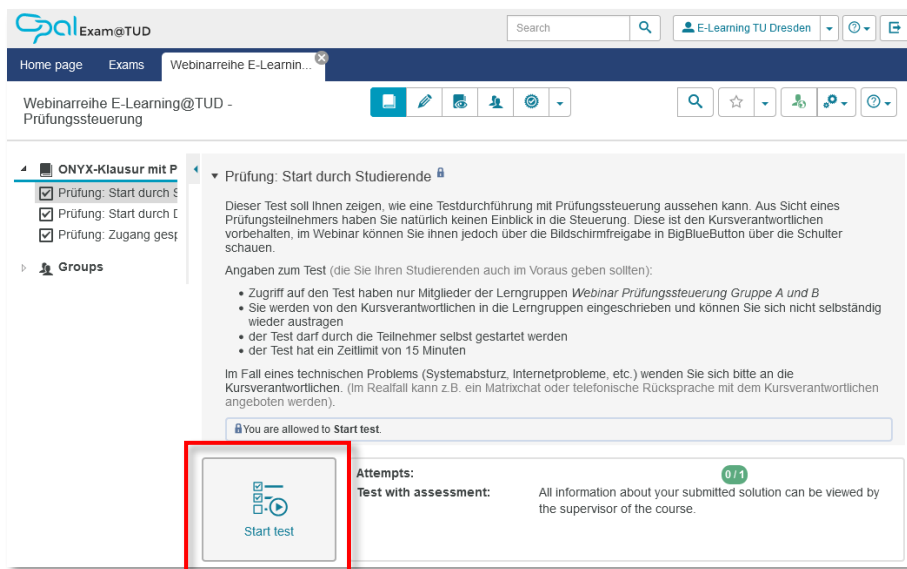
Opal Exam@TUD

Search

E-Learning TU Dresden

Home page Exams Webinarreihe E-Learnin...

Webinarreihe E-Learning@TUD - Prüfungssteuerung

ONYX-Klausur mit P

Prüfung: Start durch S

Prüfung: Start durch D

Prüfung: Zugang gesp

Groups

Prüfung: Start durch Studierende

Dieser Test soll Ihnen zeigen, wie eine Testdurchführung mit Prüfungssteuerung aussehen kann. Aus Sicht eines Prüfungsteilnehmers haben Sie natürlich keinen Einblick in die Steuerung. Diese ist den Kursverantwortlichen vorbehalten, im Webinar können Sie ihnen jedoch über die Bildschirmfreigabe in BigBlueButton über die Schulter schauen.

Angaben zum Test (die Sie Ihren Studierenden auch im Voraus geben sollten):

- Zugriff auf den Test haben nur Mitglieder der Lerngruppen *Webinar Prüfungssteuerung Gruppe A und B*
- Sie werden von den Kursverantwortlichen in die Lerngruppen eingeschrieben und können Sie sich nicht selbständig wieder austragen
- der Test darf durch die Teilnehmer selbst gestartet werden
- der Test hat ein Zeitlimit von 15 Minuten

Im Fall eines technischen Problems (Systemabsturz, Internetprobleme, etc.) wenden Sie sich bitte an die Kursverantwortlichen. (Im Realfall kann z.B. ein Matrixchat oder telefonische Rücksprache mit dem Kursverantwortlichen angeboten werden).

You are allowed to **Start test**.

Start test

**Attempts:** 0 / 1

**Test with assessment:** All information about your submitted solution can be viewed by the supervisor of the course.